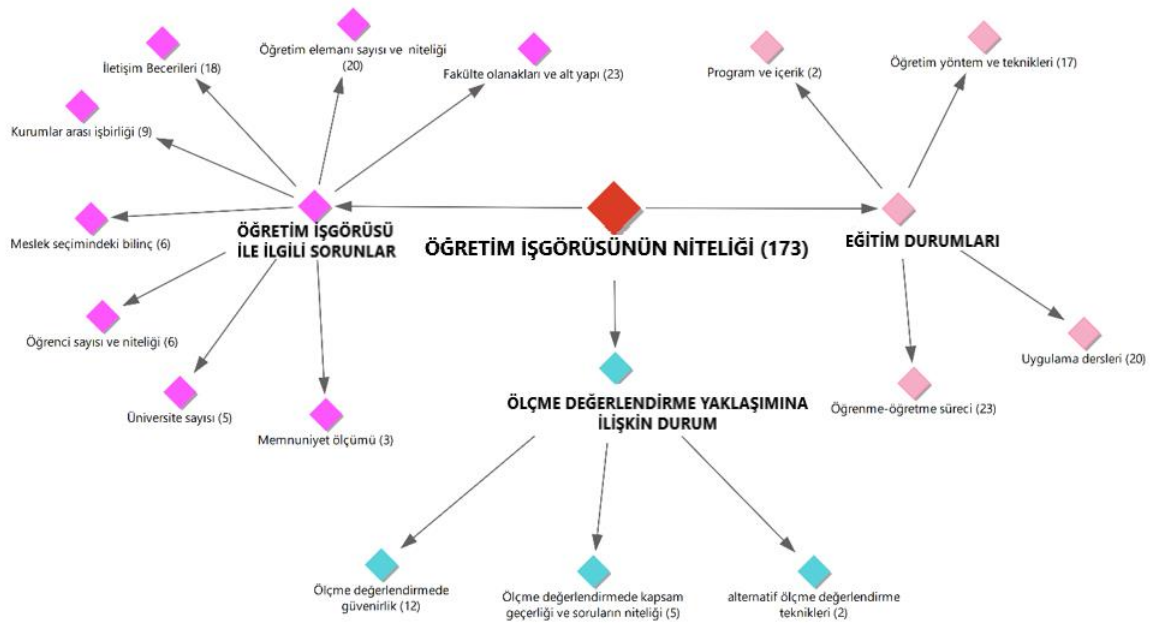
Öğretim elemanı sayısı ve niteliği (20)

İletişim Becerileri (18)

Fakülte olanakları ve alt yapı (23)

Program ve içerik (2)

Öğretim yöntem ve teknikleri (17)

Kurumlar arası işbirliği (9)

Meslek seçimindeki bilinç (6)

ÖĞRETİM İŞGÖRÜSÜ İLE İLGİLİ SORUNLAR

ÖĞRETİM İŞGÖRÜSÜNÜN NİTELİĞİ (173)

EĞİTİM DURUMLARI

Öğrenci sayısı ve niteliği (6)

Uygulama dersleri (20)

Üniversite sayısı (5)

Memnuniyet ölçümü (3)

ÖLÇME DEĞERLENDİRME YAKLAŞIMINA İLİŞKİN DURUM

Öğrenme-öğretme süreci (23)

Ölçme değerlendirmede güvenirlik (12)

Ölçme değerlendirmede kapsam geçerliği ve soruların niteliği (5)

alternatif ölçme değerlendirme teknikleri (2)